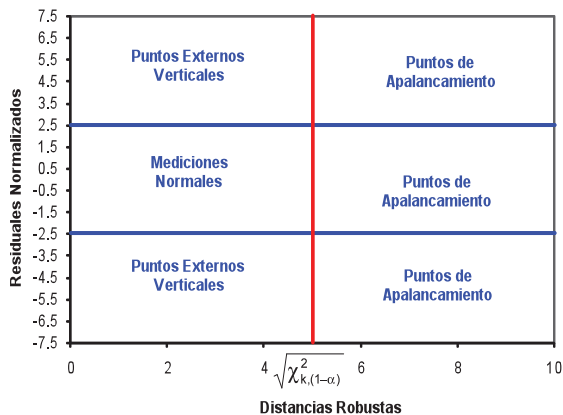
Residuales Normalizados

7.5
6.5
5.5
4.5
3.5
2.5
1.5
0.5
-0.5
-1.5
-2.5
-3.5
-4.5
-5.5
-6.5
-7.5

Puntos Externos Verticales

Puntos de Apalancamiento

Mediciones Normales

Puntos de Apalancamiento

Puntos Externos Verticales

Puntos de Apalancamiento

0
2
4
$\sqrt{\chi^2_{k,(1-\alpha)}}$
6
8
10

Distancias Robustas